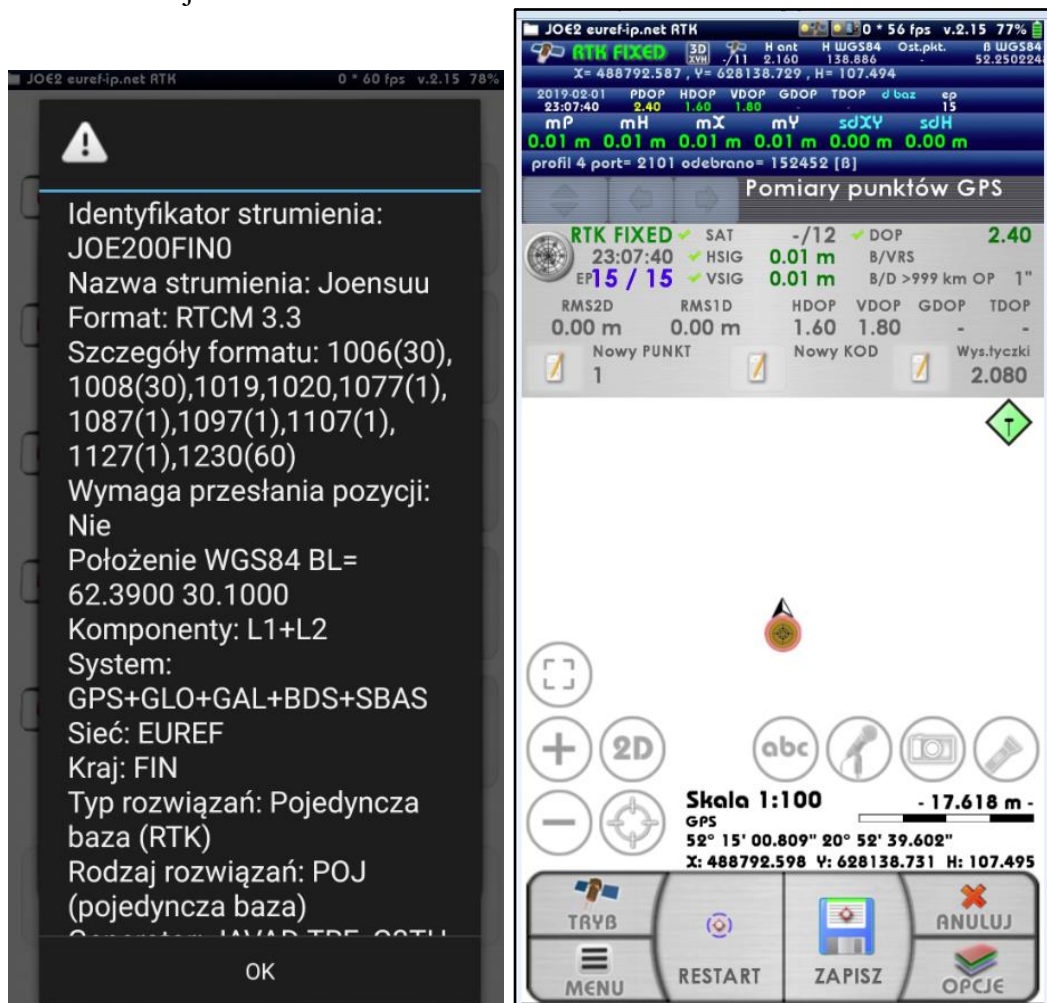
JOE2 euref-ip.net RTK 0 * 60 fps v.2.15 78%

Identyfikator strumienia: JOE200FIN0
Nazwa strumienia: Joensuu
Format: RTCM 3.3
Szczegóły formatu: 1006(30), 1008(30),1019,1020,1077(1), 1087(1),1097(1),1107(1), 1127(1),1230(60)
Wymaga przesłania pozycji: Nie
Położenie WGS84 BL= 62.3900 30.1000
Komponenty: L1+L2
System: GPS+GLO+GAL+BDS+SBAS
Sieć: EUREF
Kraj: FIN
Typ rozwiązań: Pojedyncza baza (RTK)
Rodzaj rozwiązań: POJ (pojedyncza baza)
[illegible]

OK

JOE2 euref-ip.net RTK 0 * 56 fps v.2.15 77%
RTK FIXED 3D XYH -/11 H ant 2.160 H WGS84 138.886 Ost.pkt. - B WGS84 52.2502224
X= 488792.587 , Y= 628138.729 , H= 107.494
2019-02-01 23:07:40 PDOP 2.40 HDOP 1.60 VDOP 1.80 GDOP - TDOP - d baz - ep 15
mP 0.01 m mH 0.01 m mX 0.01 m mY 0.01 m sdXY 0.00 m sdH 0.00 m
profil 4 port= 2101 odebrano= 152452 [B]
Pomiary punktów GPS
RTK FIXED SAT -/12 DOP 2.40
23:07:40 HSIG 0.01 m B/VRS
EP 15 / 15 VSIG 0.01 m B/D >999 km OP 1"
RMS2D 0.00 m RMS1D 0.00 m HDOP 1.60 VDOP 1.80 GDOP - TDOP -
Nowy PUNKT 1 Nowy KOD Wys.tyczki 2.080
2D
abc
Skala 1:100 - 17.618 m -
GPS
52° 15' 00.809" 20° 52' 39.602"
X: 488792.598 Y: 628138.731 H: 107.495
TRYB
MENU
RESTART
ZAPISZ
ANULUJ
OPCJE